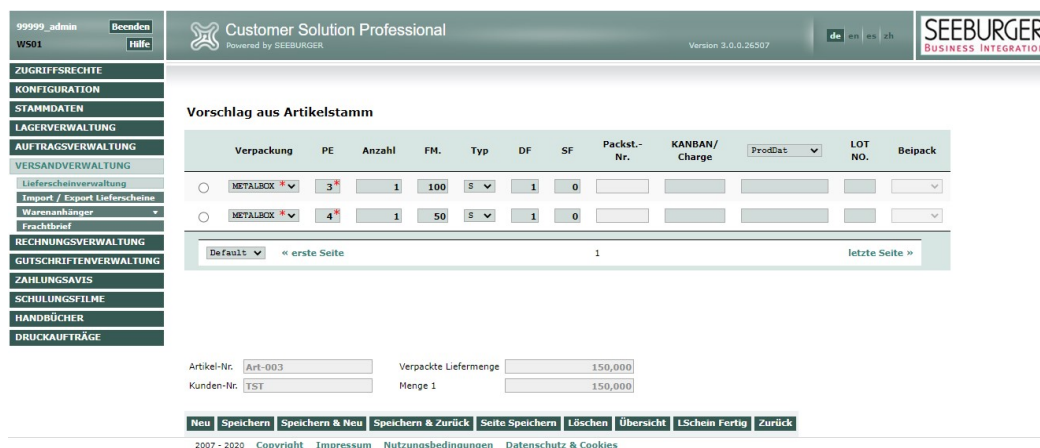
99999_admin Beenden
WS01 Hilfe

Customer Solution Professional
Powered by SEEBURGER

Version 3.0.0.26507

de en es zh

SEEBURGER
BUSINESS INTEGRATIO

ZUGRIFFSRECHTE
KONFIGURATION
STAMMDATEN
LAGERVERWALTUNG
AUFTRAGSVERWALTUNG
VERSANDVERWALTUNG
Lieferscheinverwaltung
Import / Export Lieferscheine
Warenanhänger
Frachtbrief
RECHNUNGSVERWALTUNG
GUTSCHRIFTENVERWALTUNG
ZAHLUNGSAVIS
SCHULUNGSFILME
HANDBÜCHER
DRUCKAUFTRÄGE

Vorschlag aus Artikelstamm

| | Verpackung | PE | Anzahl | FM. | Typ | DF | SF | Packst.-Nr. | KANBAN/ Charge | ProdDat | LOT NO. | Beipack |
|---|---|---|---|---|---|---|---|---|---|---|---|---|
| | METALBOX * | 3* | 1 | 100 | S | 1 | 0 | | | | | |
| | METALBOX * | 4* | 1 | 50 | S | 1 | 0 | | | | | |

Default « erste Seite 1 letzte Seite »

Artikel-Nr. Art-003 Verpackte Liefermenge 150,000
Kunden-Nr. TST Menge 1 150,000

Neu Speichern Speichern & Neu Speichern & Zurück Seite Speichern Löschen Übersicht LSchein Fertig Zurück

2007 - 2020 Copyright Impressum Nutzungsbedingungen Datenschutz & Cookies